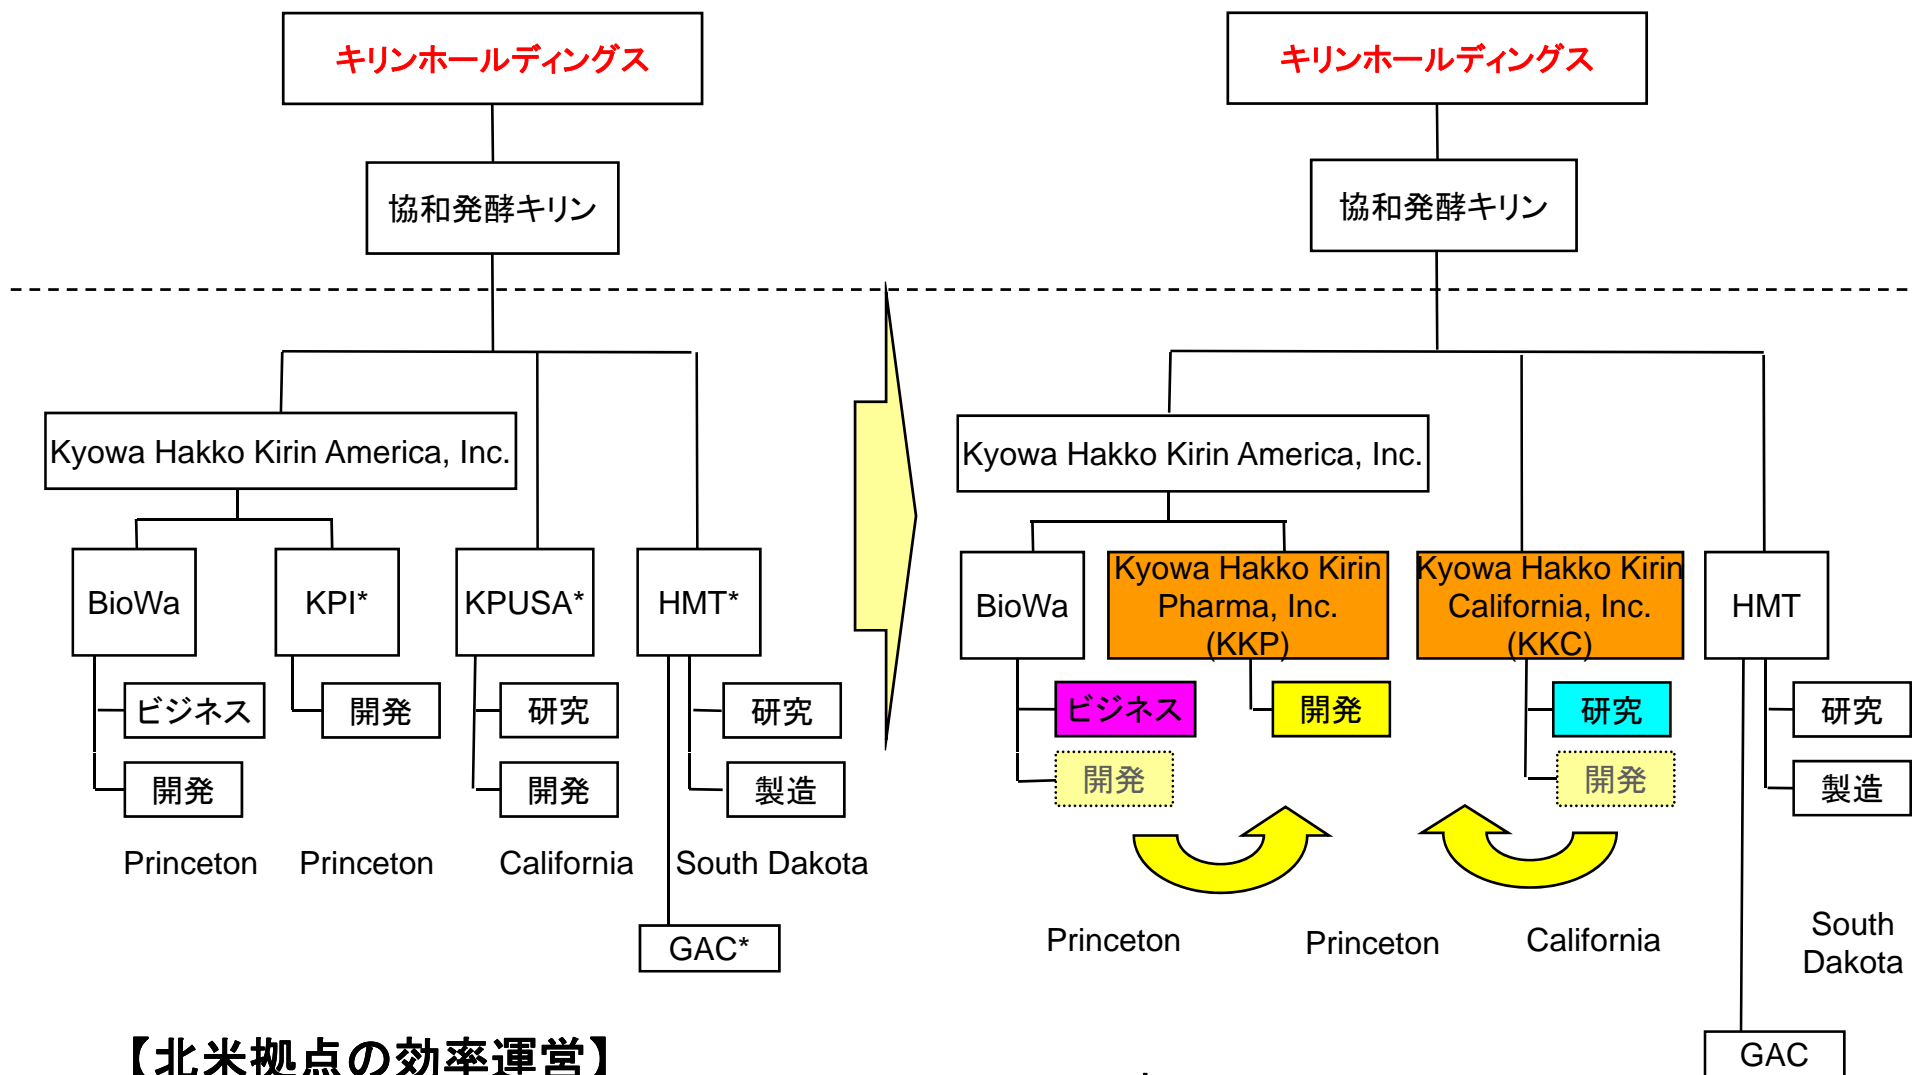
キリンホールディングス

協和発酵キリン

Kyowa Hakko Kirin America, Inc.

BioWa

ビジネス

開発

Princeton

KPI*

開発

Princeton

KPUSA*

研究

開発

California

HMT*

研究

製造

South Dakota

GAC*

キリンホールディングス

協和発酵キリン

Kyowa Hakko Kirin America, Inc.

BioWa

ビジネス

開発

Kyowa Hakko Kirin Pharma, Inc. (KKP)

開発

Kyowa Hakko Kirin California, Inc. (KKC)

研究

開発

HMT

研究

製造

Princeton

Princeton

California

South Dakota

GAC

【北米拠点の効率運営】